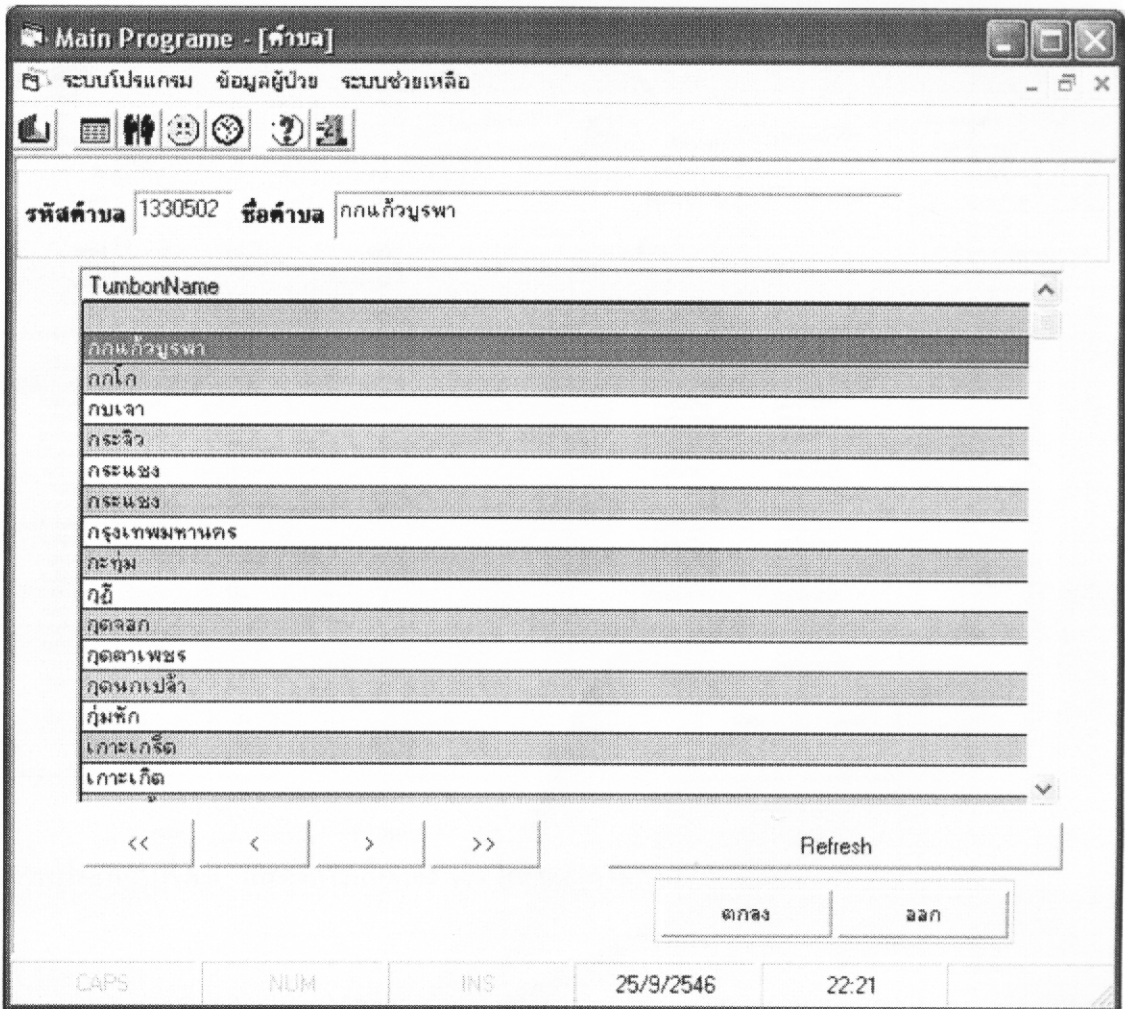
Main Programe - [ตำบล]

ระบบโปรแกรม ข้อมูลผู้ป่วย ระบบช่วยเหลือ

รหัสตำบล 1330502 ชื่อตำบล กกแก้วบูรพา

| TumbonName |
|---|
| |
| กกแก้วบูรพา |
| กกโก |
| กบเจา |
| กระจิว |
| กระแชง |
| กระแชง |
| กรุงเทพมหานคร |
| กะทุ่ม |
| กุฎี |
| กุดจอก |
| กุดตาเพชร |
| กุดนกเปล้า |
| กุ่มหัก |
| เกาะเกร็ด |
| เกาะเกิด |

<< < > >> Refresh

ตกลง ออก

CAPS NUM INS 25/9/2546 22:21